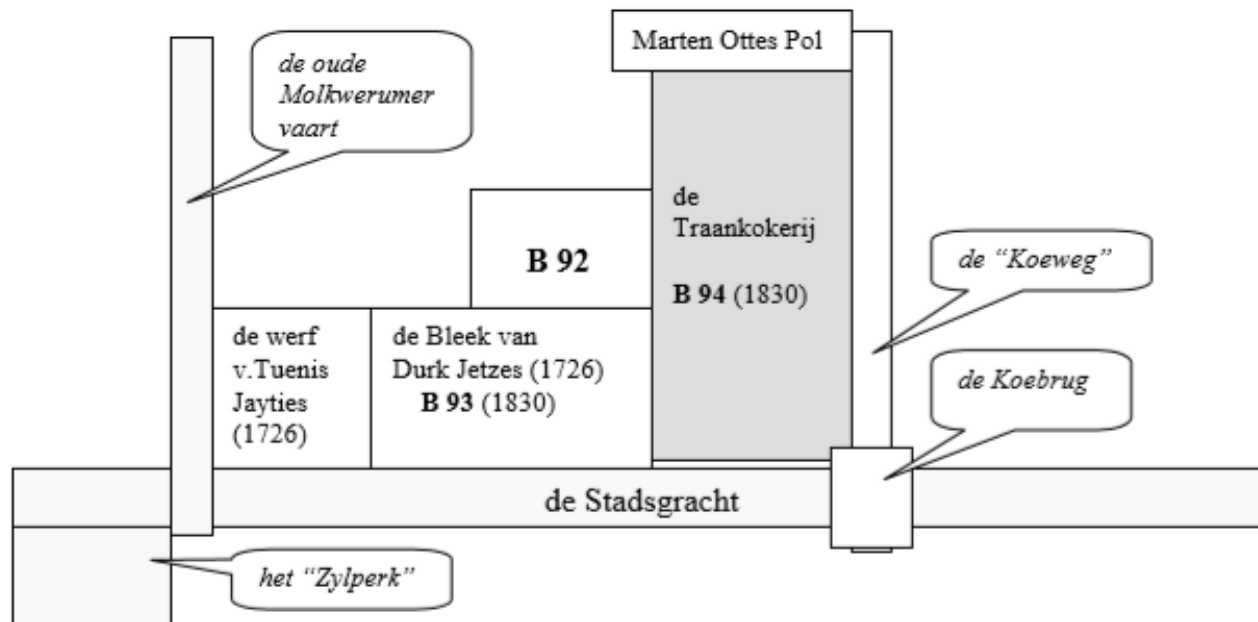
Marten Ottes Pol

de oude Molkwerumer vaart

de Traankokerij

**B 94** (1830)

**B 92**

de "Koeweg"

de werf v.Tuenis Jayties (1726)

de Bleek van Durk Jetzes (1726) **B 93** (1830)

de Koebrug

de Stadsgracht

het "Zylperk"